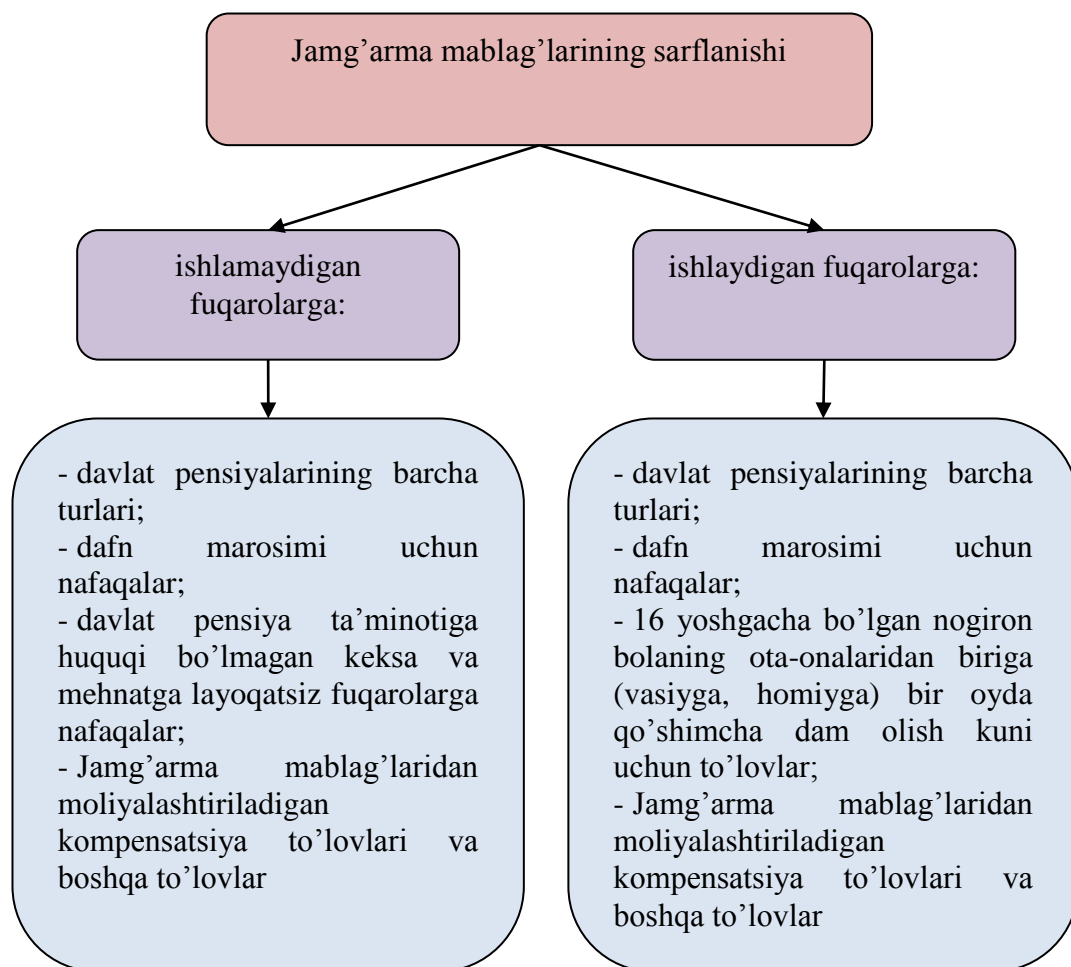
Jamg’arma mablag’larining sarflanishi

ishlamaydigan fuqarolarga:

ishlaydigan fuqarolarga:

- davlat pensiyalarining barcha turlari;
- dafn marosimi uchun nafaqalar;
- davlat pensiya ta’minotiga huquqi bo’lmagan keksa va mehnatga layoqatsiz fuqarolarga nafaqalar;
- Jamg’arma mablag’laridan moliyalashtiriladigan kompensatsiya to’lovlari va boshqa to’lovlar

- davlat pensiyalarining barcha turlari;
- dafn marosimi uchun nafaqalar;
- 16 yoshgacha bo’lgan nogiron bolaning ota-onalaridan biriga (vasiyga, homiyga) bir oyda qo’shimcha dam olish kuni uchun to’lovlar;
- Jamg’arma mablag’laridan moliyalashtiriladigan kompensatsiya to’lovlari va boshqa to’lovlar